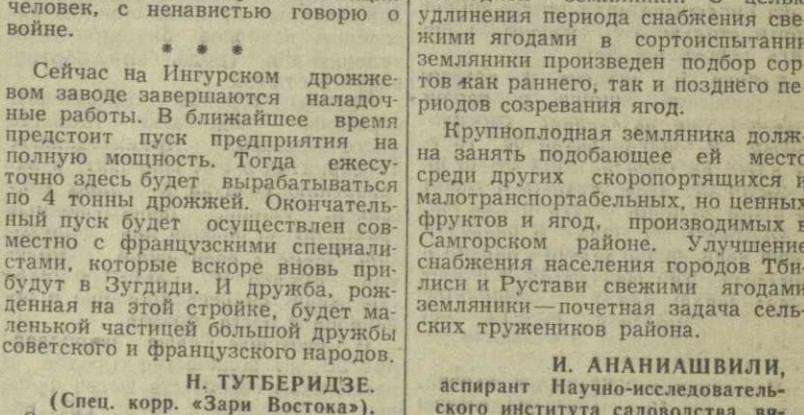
человек, с ненавистью говорю о войне.

* * *

Сейчас на Ингурском дрожжевом заводе завершаются наладочные работы. В ближайшее время предстоит пуск предприятия на полную мощность. Тогда ежесуточно здесь будет вырабатываться по 4 тонны дрожжей. Окончательный пуск будет осуществлен совместно с французскими специалистами, которые вскоре вновь прибудут в Зугдиди. И дружба, рожденная на этой стройке, будет маленькой частицей большой дружбы советского и французского народов.

Н. ТУТБЕРИДЗЕ.
(Спец. корр. «Зари Востока»).

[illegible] удлинения периода снабжения свежими ягодами в сортоиспытании земляники произведен подбор сортов как раннего, так и позднего периодов созревания ягод.

Крупноплодная земляника должна занять подобающее ей место среди других скоропортящихся и малотранспортабельных, но ценных фруктов и ягод, производимых в Самгорском районе. Улучшение снабжения населения городов Тбилиси и Рустави свежими ягодами земляники — почетная задача сельских тружеников района.

И. АНАНИАШВИЛИ,
аспирант Научно-исследовательского института садоводства, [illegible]